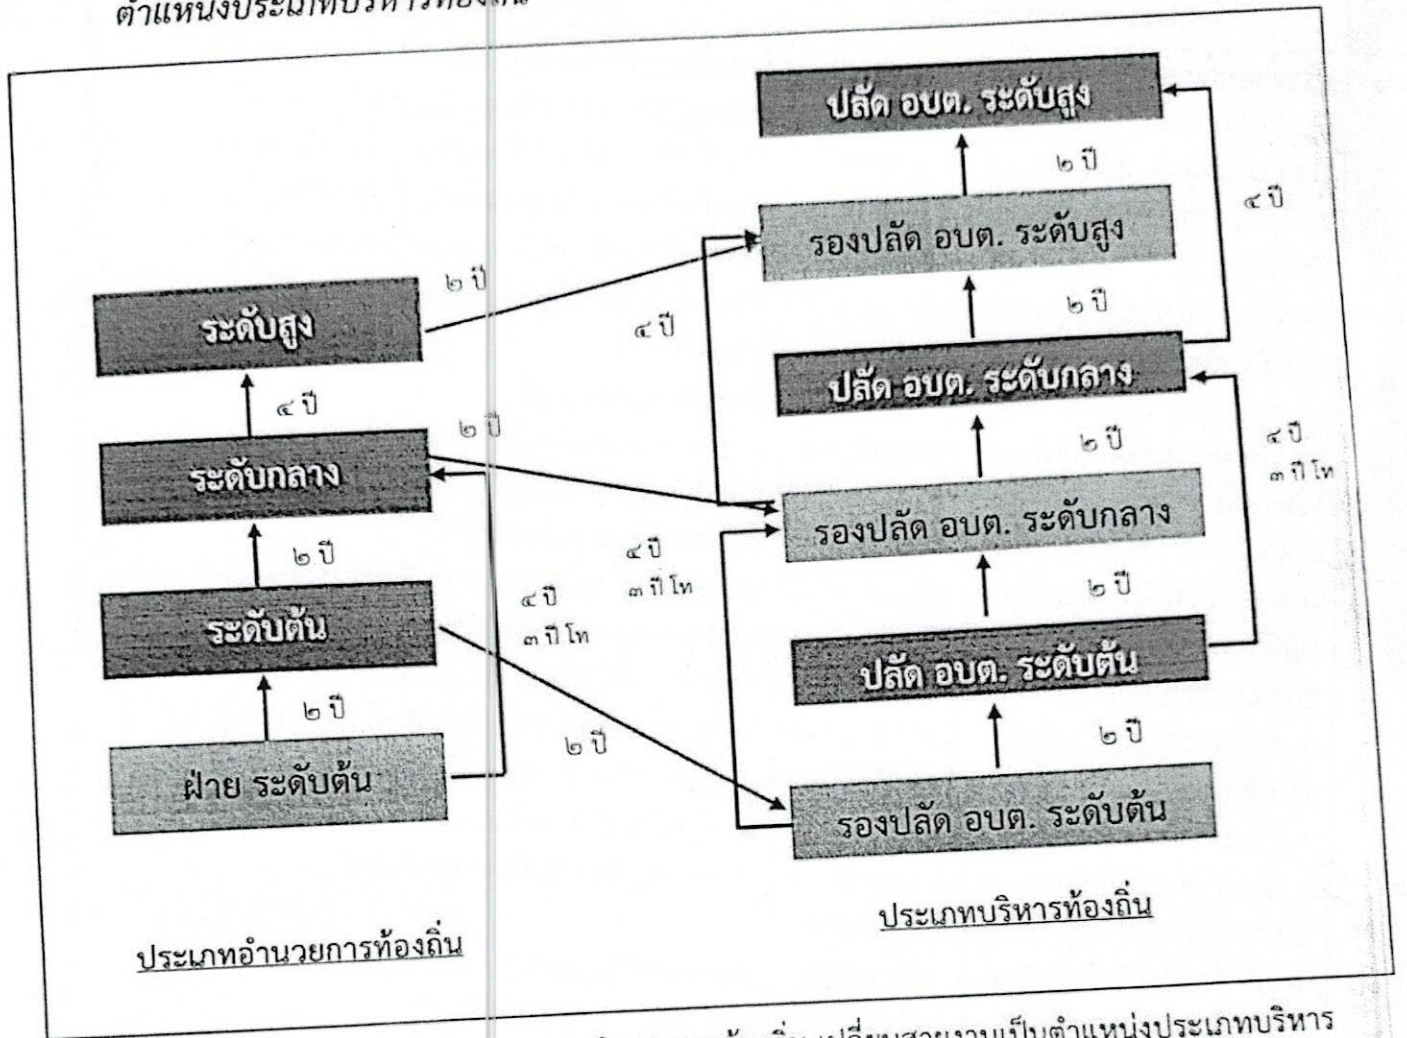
ตำแหน่งประเภทบริหารท้องถิ่น

ปลัด อบต. ระดับสูง

๒ ปี

๔ ปี

รองปลัด อบต. ระดับสูง

๒ ปี

๒ ปี

๔ ปี

ระดับสูง

ปลัด อบต. ระดับกลาง

๔ ปี

๒ ปี

๒ ปี

๔ ปี
๓ ปี โท

ระดับกลาง

รองปลัด อบต. ระดับกลาง

๔ ปี
๓ ปี โท

๒ ปี

๒ ปี

๔ ปี
๓ ปี โท

ระดับต้น

ปลัด อบต. ระดับต้น

๒ ปี

๒ ปี

๒ ปี

ฝ่าย ระดับต้น

รองปลัด อบต. ระดับต้น

ประเภทบริหารท้องถิ่น

ประเภทอำนวยการท้องถิ่น

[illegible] เปลี่ยนสายงานเป็นตำแหน่งประเภทบริหาร